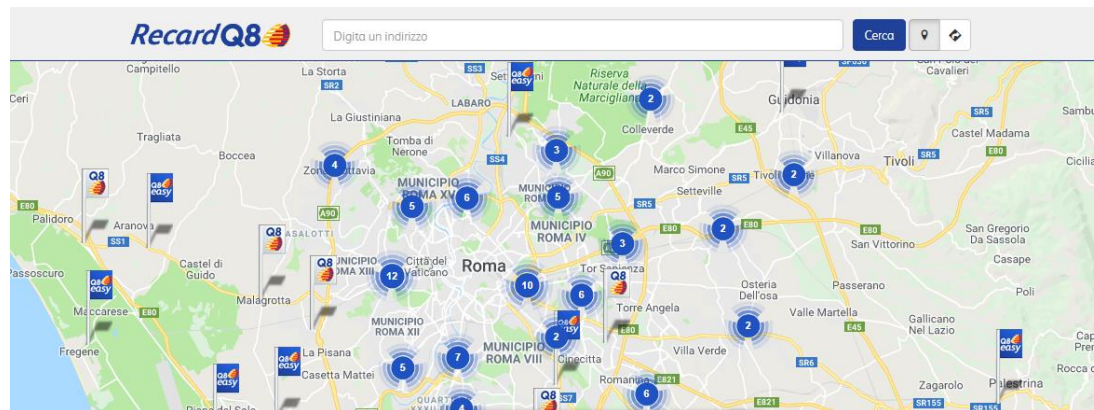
RecardQ8

Digita un indirizzo

Cerca

Campitello
La Storta
Settebagni
Riserva Naturale delle Marcigliana
Guidonia
Cavalieri
Ceri
La Giustiniana
LABARO
Colleverde
Sambu
Tragliata
Boccea
Tomba di Nerone
Castel Madama
Zona Ottavia
Marco Simone
Villanova
Tivoli
Cicilia
MUNICIPIO ROMA XV
MUNICIPIO ROMA III
Setteville
Palidoro
Aranova
MUNICIPIO ROMA IV
San Gregorio Da Sassola
Castel di Guido
Città del Vaticano
Roma
San Vittorino
Passoscuro
MUNICIPIO ROMA XIII
Tor Sapienza
Casape
Malagrotta
Torre Angela
Osteria Dell'osa
Passerano
Poli
Maccarese
MUNICIPIO ROMA XII
Valle Martella
Gallicano nel Lazio
Fregene
La Pisana
MUNICIPIO ROMA VIII
Cinecittà
Villa Verde
Casetta Mattei
Romanina
Zagarolo
Palestrina
4
5
6
3
5
2
2
3
2
12
10
6
2
2
7
5
4
6
Q8 easy
Q8